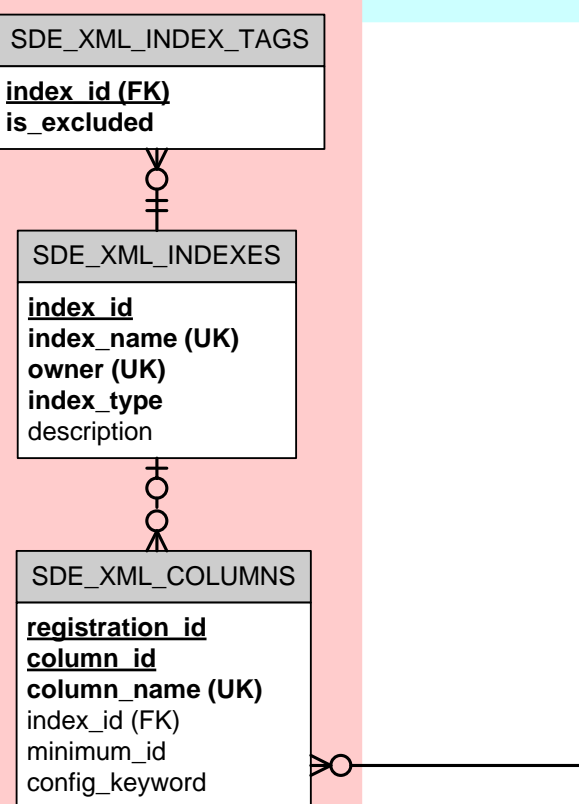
SDE_XML_INDEX_TAGS

index_id (FK)
is_excluded

SDE_XML_INDEXES

index_id
index_name (UK)
owner (UK)
index_type
description

SDE_XML_COLUMNS

registration_id
column_id
column_name (UK)
index_id (FK)
minimum_id
config_keyword